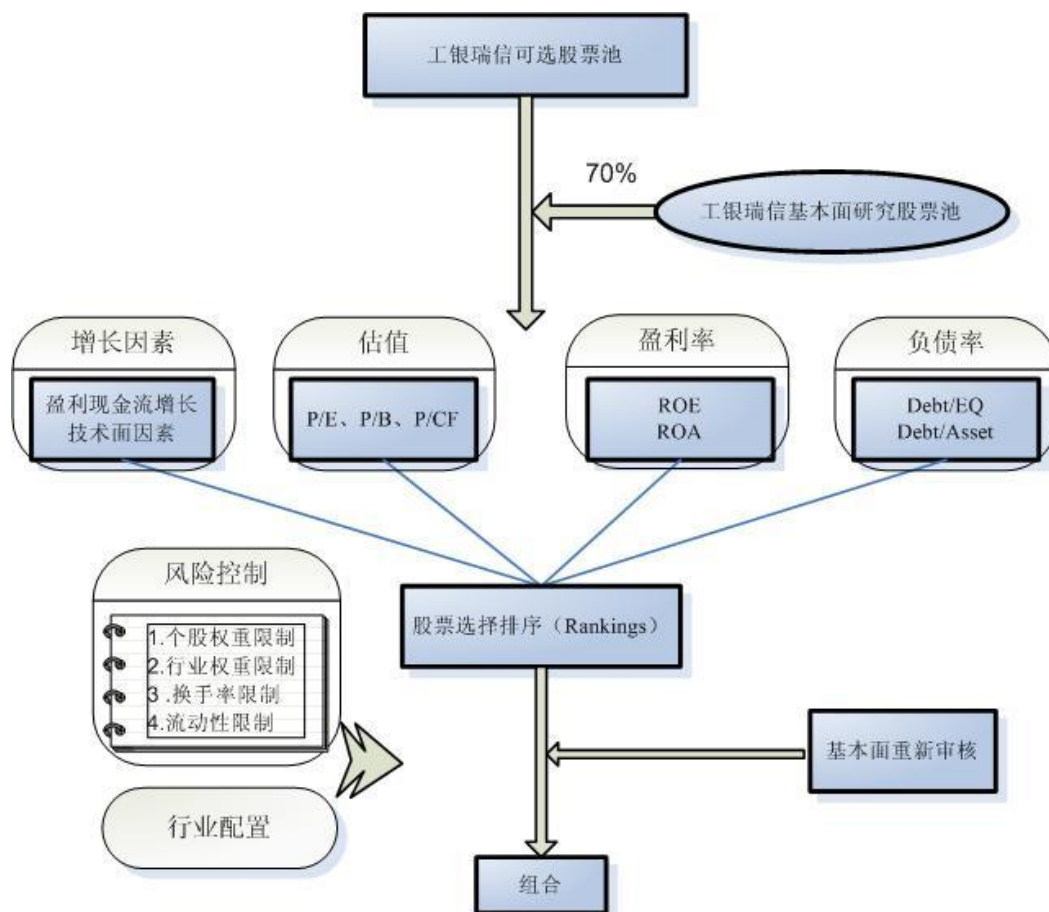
工银瑞信可选股票池

70%

工银瑞信基本面研究股票池

增长因素

盈利现金流增长
技术面因素

估值

P/E、P/B、P/CF

盈利率

ROE
ROA

负债率

Debt/EQ
Debt/Asset

风险控制

1.个股权重限制
2.行业权重限制
3 .换手率限制
4.流动性限制

股票选择排序（Rankings）

基本面重新审核

行业配置

组合